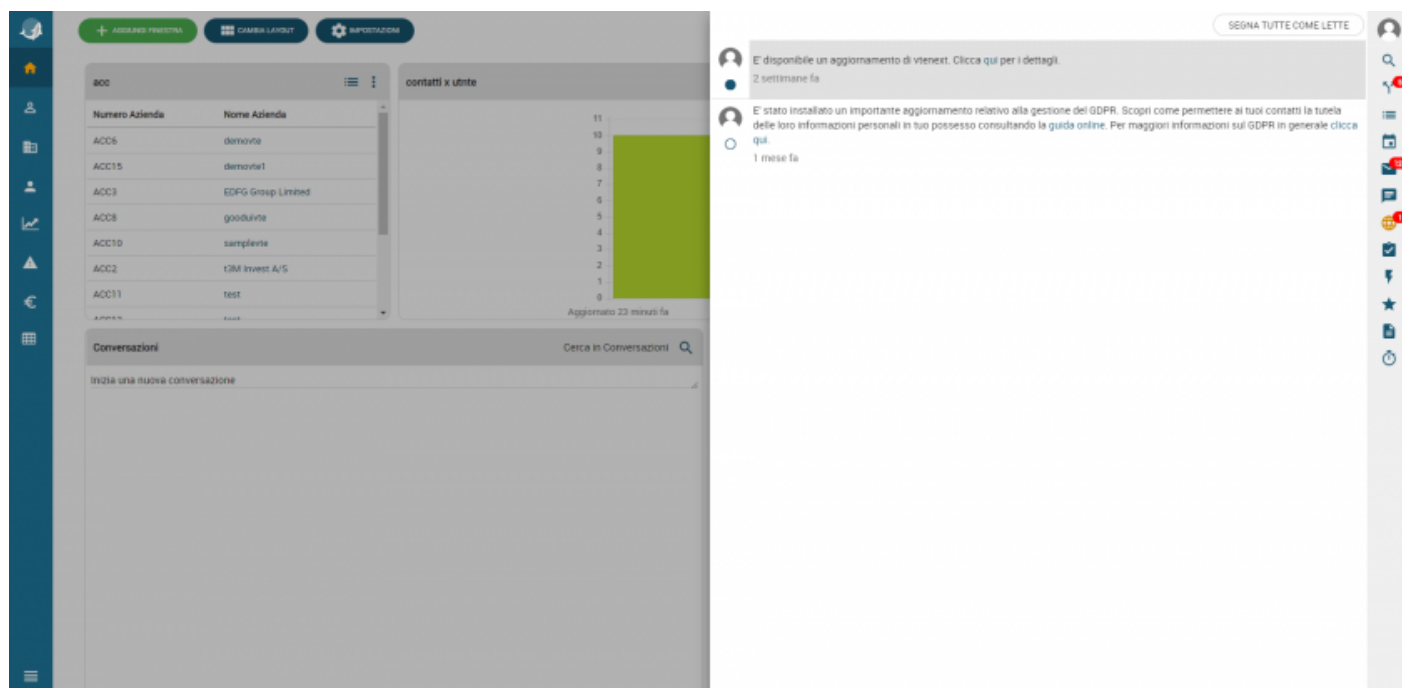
AGGIUNGI FINESTRA
CAMBIA LAYOUT
IMPOSTAZIONI

acc

| Numero Azienda | Nome Azienda |
|---|---|
| ACC6 | demovte |
| ACC15 | demovte1 |
| ACC3 | EDFG Group Limited |
| ACC8 | gooduivte |
| ACC10 | samplevte |
| ACC2 | t3M Invest A/S |
| ACC11 | test |

contatti x utnte

11
10
9
8
7
6
5
4
3
2
1
0

Aggiornato 23 minuti fa

Conversazioni
Cerca in Conversazioni

Inizia una nuova conversazione

SEGNA TUTTE COME LETTE

E' disponibile un aggiornamento di vtenext. Clicca qui per i dettagli.
2 settimane fa

E' stato installato un importante aggiornamento relativo alla gestione del GDPR. Scopri come permettere ai tuoi contatti la tutela delle loro informazioni personali in tuo possesso consultando la guida online. Per maggiori informazioni sul GDPR in generale clicca qui.
1 mese fa

4
12
1